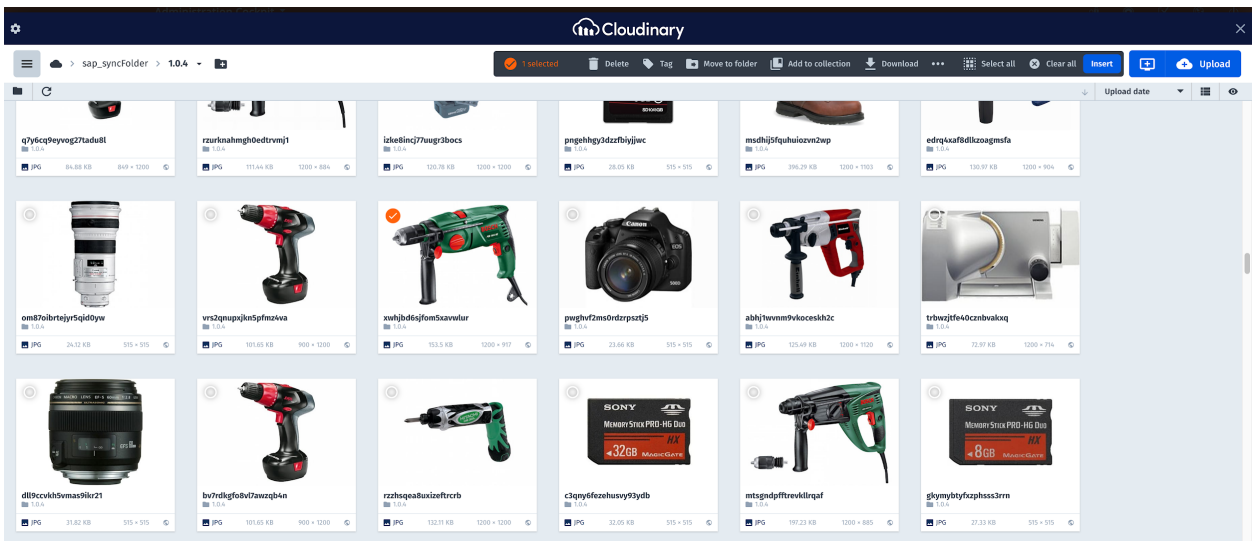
Cloudinary

sap_syncFolder > 1.0.4

1 selected Delete Tag Move to folder Add to collection Download ••• Select all Clear all Insert Upload

Upload date

q7y6cq9eyvog27tadu8l
1.0.4
JPG 84.88 KB 849 × 1200

rzurknahmgh0edtrvmj1
1.0.4
JPG 111.44 KB 1200 × 884

izke8incj77uugr3bocs
1.0.4
JPG 120.78 KB 1200 × 1200

pngehhgy3dzzfbiyjjwc
1.0.4
JPG 28.05 KB 515 × 515

msdhij5fquhuiozvn2wp
1.0.4
JPG 396.29 KB 1200 × 1103

edrq4xaf8dlkzoagmsfa
1.0.4
JPG 130.97 KB 1200 × 904

om87oibrtejyr5qid0yw
1.0.4
JPG 24.12 KB 515 × 515

vrs2qnupxjkn5pfmz4va
1.0.4
JPG 101.65 KB 900 × 1200

xwhjbd6sjfom5xavwlur
1.0.4
JPG 153.5 KB 1200 × 917

pwghvf2ms0rdzrpsztj5
1.0.4
JPG 23.66 KB 515 × 515

abhj1wvnm9vkoceskh2c
1.0.4
JPG 125.49 KB 1200 × 1120

trbwzjtfe40cznbvakxq
1.0.4
JPG 72.97 KB 1200 × 714

dll9ccvkh5vmas9ikr21
1.0.4
JPG 31.82 KB 515 × 515

bv7rdkgfo8vl7awzqb4n
1.0.4
JPG 101.65 KB 900 × 1200

rzzhsqea8uxizeftrcrb
1.0.4
JPG 132.11 KB 1200 × 1200

c3qny6fezehusvy93ydb
1.0.4
JPG 32.05 KB 515 × 515

mtsgndpfftrevkllrqaf
1.0.4
JPG 197.23 KB 1200 × 885

gkymybtyfxzphsss3rrn
1.0.4
JPG 27.33 KB 515 × 515